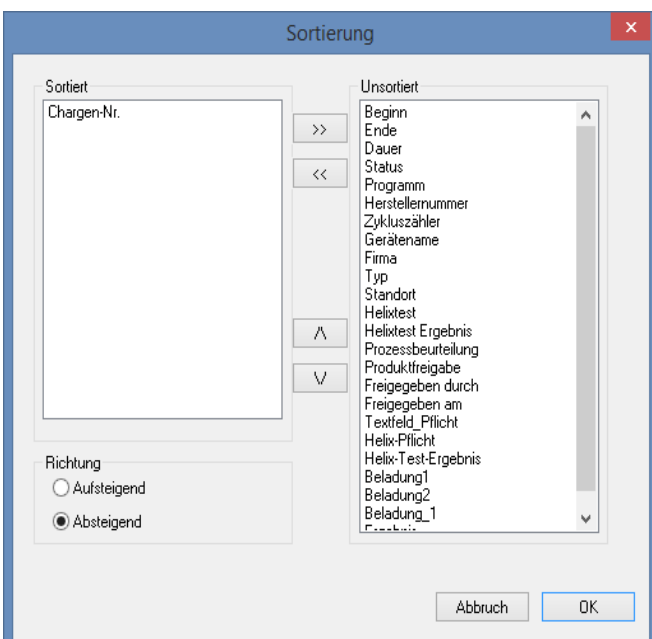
Sortierung

Sortiert

Chargen-Nr.

>>

<<

/\

\/

Unsortiert

Beginn
Ende
Dauer
Status
Programm
Herstellernummer
Zykluszähler
Gerätename
Firma
Typ
Standort
Helixtest
Helixtest Ergebnis
Prozessbeurteilung
Produktfreigabe
Freigegeben durch
Freigegeben am
Textfeld_Pflicht
Helix-Pflicht
Helix-Test-Ergebnis
Beladung1
Beladung2
Beladung_1
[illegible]

Richtung

Aufsteigend

Absteigend

Abbruch

OK